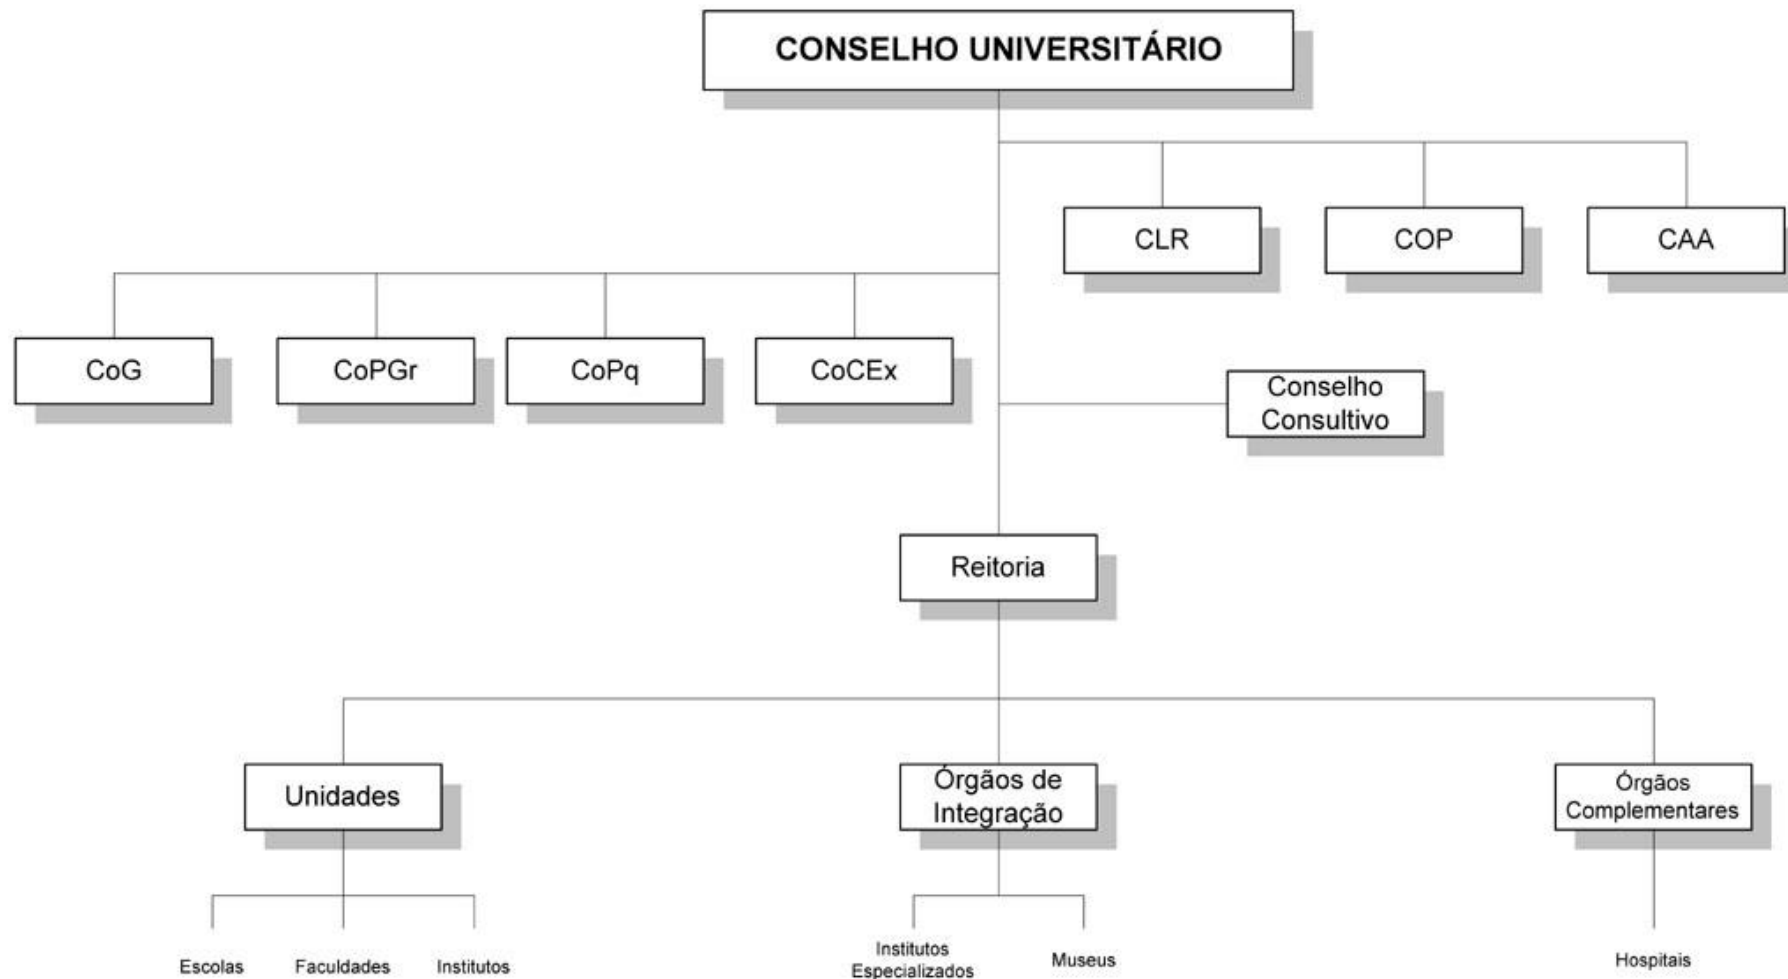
CONSELHO UNIVERSITÁRIO

CLR

COP

CAA

CoG

CoPGr

CoPq

CoCEx

Conselho Consultivo

Reitoria

Unidades

Órgãos de Integração

Órgãos Complementares

Escolas

Faculdades

Institutos

Institutos Especializados

Museus

Hospitais